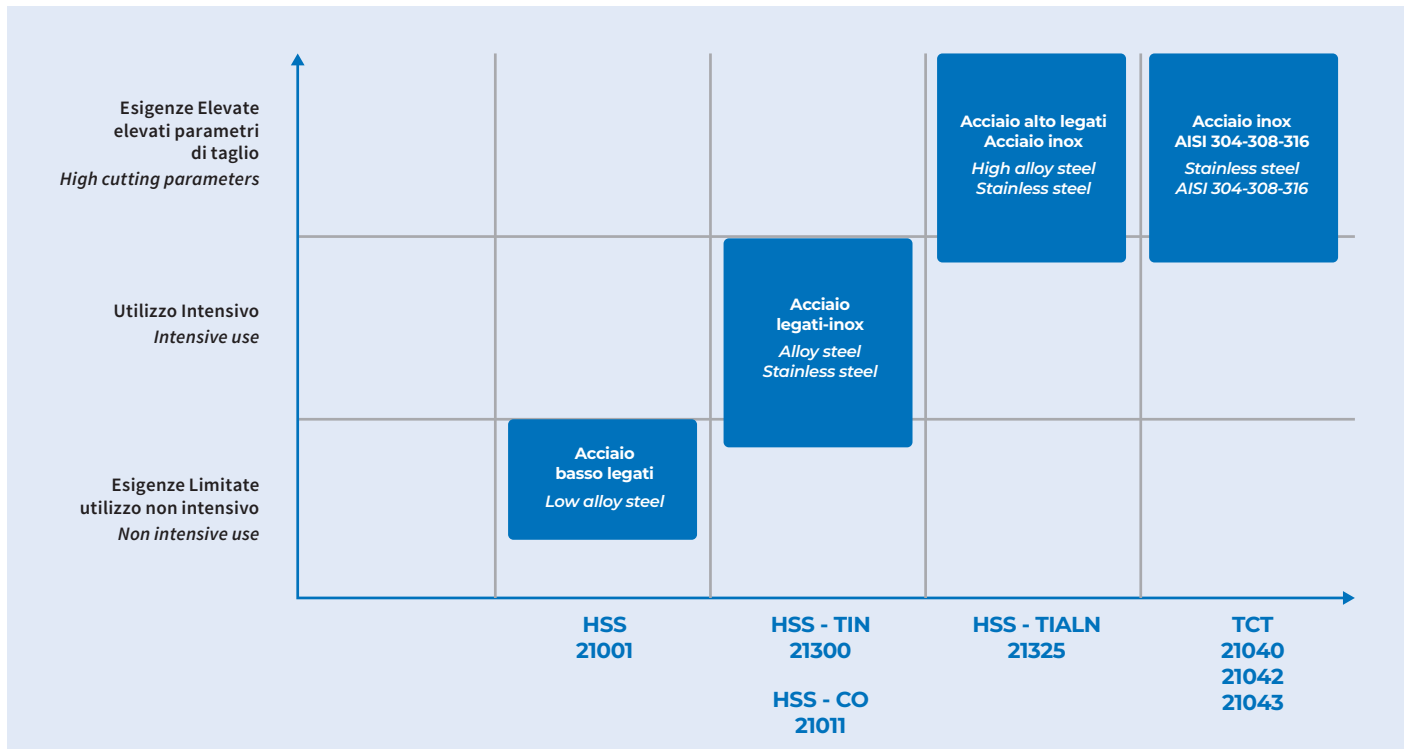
Esigenze Elevate
elevati parametri
di taglio
*High cutting parameters*

Utilizzo Intensivo
*Intensive use*

Esigenze Limitate
utilizzo non intensivo
*Non intensive use*

Acciaio
basso legati
*Low alloy steel*

Acciaio
legati-inox
*Alloy steel*
*Stainless steel*

Acciaio alto legati
Acciaio inox
*High alloy steel*
*Stainless steel*

Acciaio inox
AISI 304-308-316
*Stainless steel*
*AISI 304-308-316*

HSS
21001

HSS - TIN
21300

HSS - CO
21011

HSS - TIALN
21325

TCT
21040
21042
21043